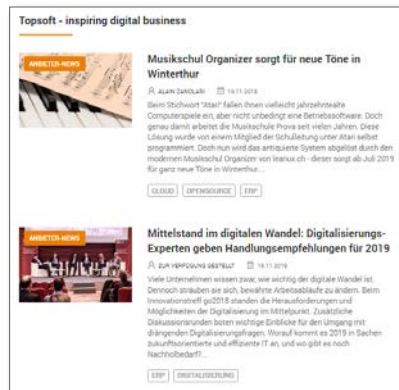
Topsoft - inspiring digital business

ANBIETER-NEWS

Musikschul Organizer sorgt für neue Töne in Winterthur

ALAIN ZANOLARI 19.11.2018

Beim Stichwort "Atari" fallen Ihnen vielleicht jahrzehntealte Computerspiele ein, aber nicht unbedingt eine Betriebssoftware. Doch genau damit arbeitet die Musikschule Prova seit vielen Jahren. Diese Lösung wurde von einem Mitglied der Schulleitung unter Atari selbst programmiert. Doch nun wird das antiquierte System abgelöst durch den modernen Musikschul Organizer von leanux.ch - dieser sorgt ab Juli 2019 für ganz neue Töne in Winterthur...

CLOUD OPENSOURCE ERP

ANBIETER-NEWS

Mittelstand im digitalen Wandel: Digitalisierungs-Experten geben Handlungsempfehlungen für 2019

ZUR VERFÜGUNG GESTELLT 19.11.2018

Viele Unternehmen wissen zwar, wie wichtig der digitale Wandel ist. Dennoch sträuben sie sich, bewährte Arbeitsabläufe zu ändern. Beim Innovationstreff go2018 standen die Herausforderungen und Möglichkeiten der Digitalisierung im Mittelpunkt. Zusätzliche Diskussionsrunden boten wichtige Einblicke für den Umgang mit drängenden Digitalisierungsfragen. Worauf kommt es 2019 in Sachen zukunftsorientierte und effiziente IT an, und wo gibt es noch Nachholbedarf?...

ERP DIGITALISIERUNG